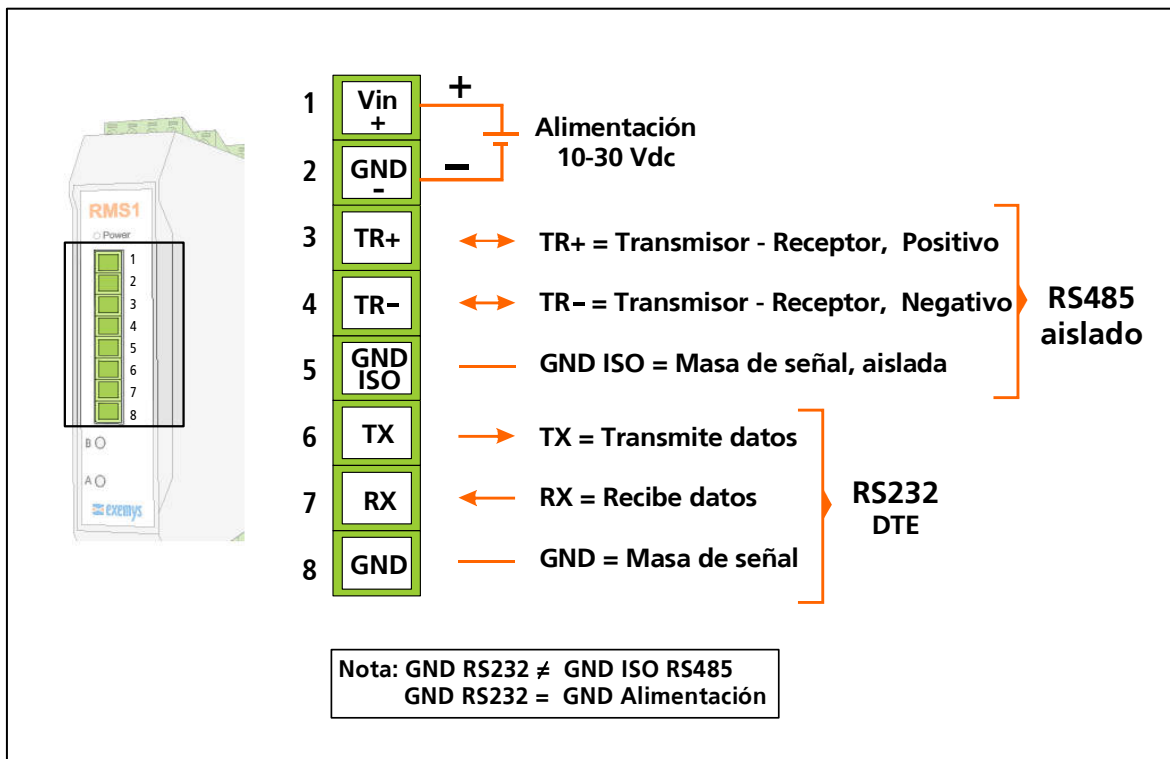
RMS1
Power
1
2
3
4
5
6
7
8
B
A
exemys

1 Vin +
2 GND -
+
-
Alimentación 10-30 Vdc

3 TR+
TR+ = Transmisor - Receptor, Positivo
4 TR-
TR- = Transmisor - Receptor, Negativo
5 GND ISO
GND ISO = Masa de señal, aislada
RS485 aislado

6 TX
TX = Transmite datos
7 RX
RX = Recibe datos
8 GND
GND = Masa de señal
RS232 DTE

Nota: GND RS232 $\neq$ GND ISO RS485
GND RS232 = GND Alimentación